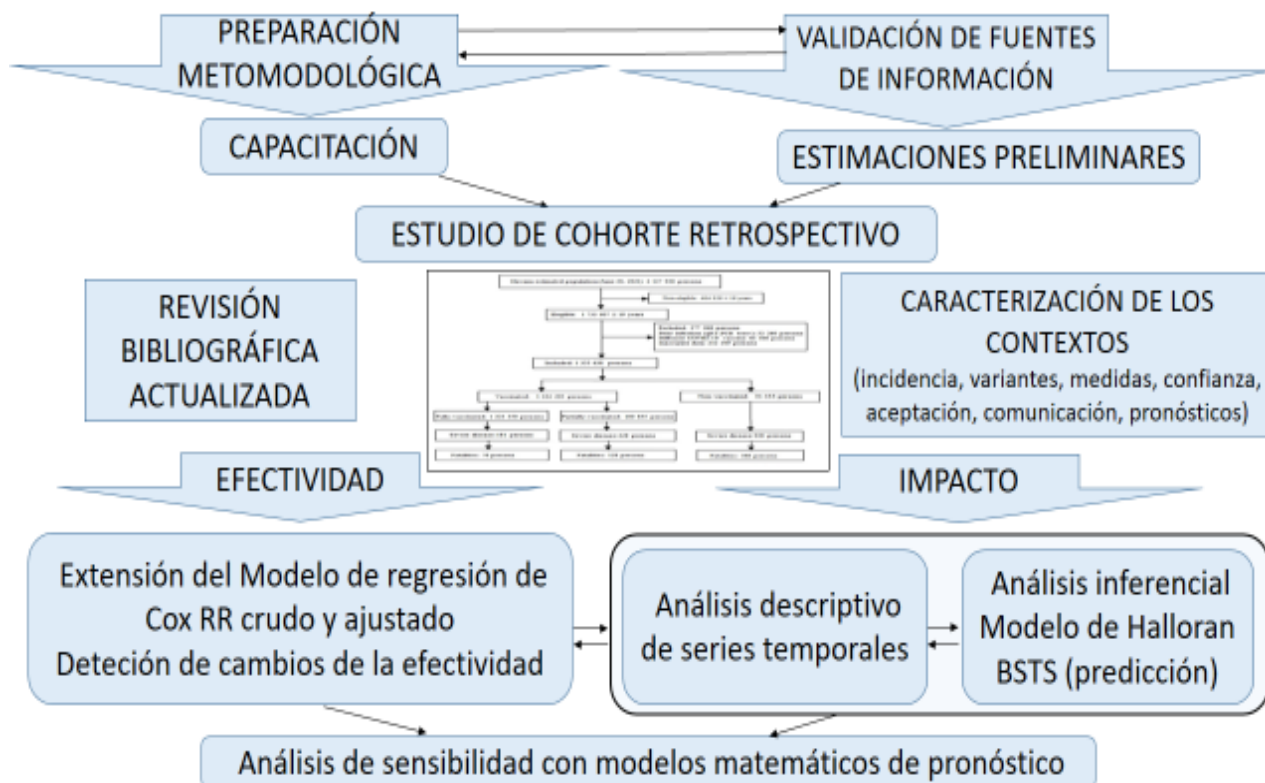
PREPARACIÓN METOMODOLÓGICA

VALIDACIÓN DE FUENTES DE INFORMACIÓN

CAPACITACIÓN

ESTIMACIONES PRELIMINARES

ESTUDIO DE COHORTE RETROSPECTIVO

REVISIÓN BIBLIOGRÁFICA ACTUALIZADA

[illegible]

CARACTERIZACIÓN DE LOS CONTEXTOS (incidencia, variantes, medidas, confianza, aceptación, comunicación, pronósticos)

EFECTIVIDAD

IMPACTO

Extensión del Modelo de regresión de Cox RR crudo y ajustado Deteción de cambios de la efectividad

Análisis descriptivo de series temporales

Análisis inferencial Modelo de Halloran BSTS (predicción)

Análisis de sensibilidad con modelos matemáticos de pronóstico